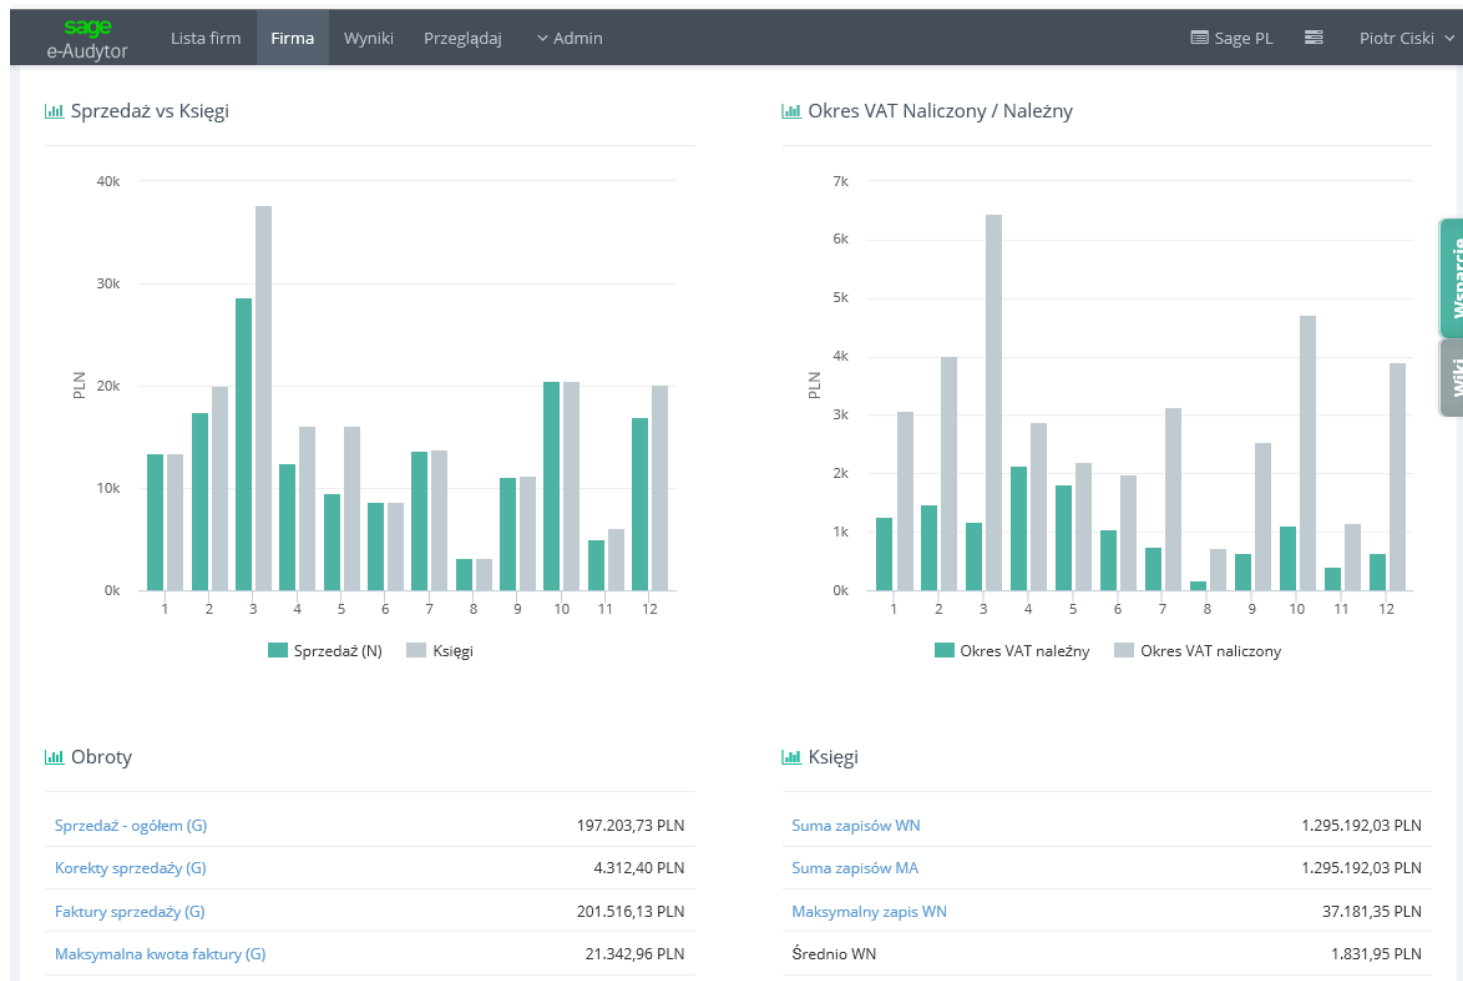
sage
e-Audytor

Lista firm Firma Wyniki Przeglądaj Admin Sage PL Piotr Ciski

Sprzedaż vs Księgi

40k
30k
20k
10k
0k
PLN
1 2 3 4 5 6 7 8 9 10 11 12

Sprzedaż (N) Księgi

Okres VAT Naliczony / Należny

7k
6k
5k
4k
3k
2k
1k
0k
PLN
1 2 3 4 5 6 7 8 9 10 11 12

Okres VAT należny Okres VAT naliczony

Wsparcie
Wiki

Obroty

| | |
|---|---|
| Sprzedaż - ogółem (G) | 197.203,73 PLN |
| Korekty sprzedaży (G) | 4.312,40 PLN |
| Faktury sprzedaży (G) | 201.516,13 PLN |
| Maksymalna kwota faktury (G) | 21.342,96 PLN |

Księgi

| | |
|---|---|
| Suma zapisów WN | 1.295.192,03 PLN |
| Suma zapisów MA | 1.295.192,03 PLN |
| Maksymalny zapis WN | 37.181,35 PLN |
| Średnio WN | 1.831,95 PLN |